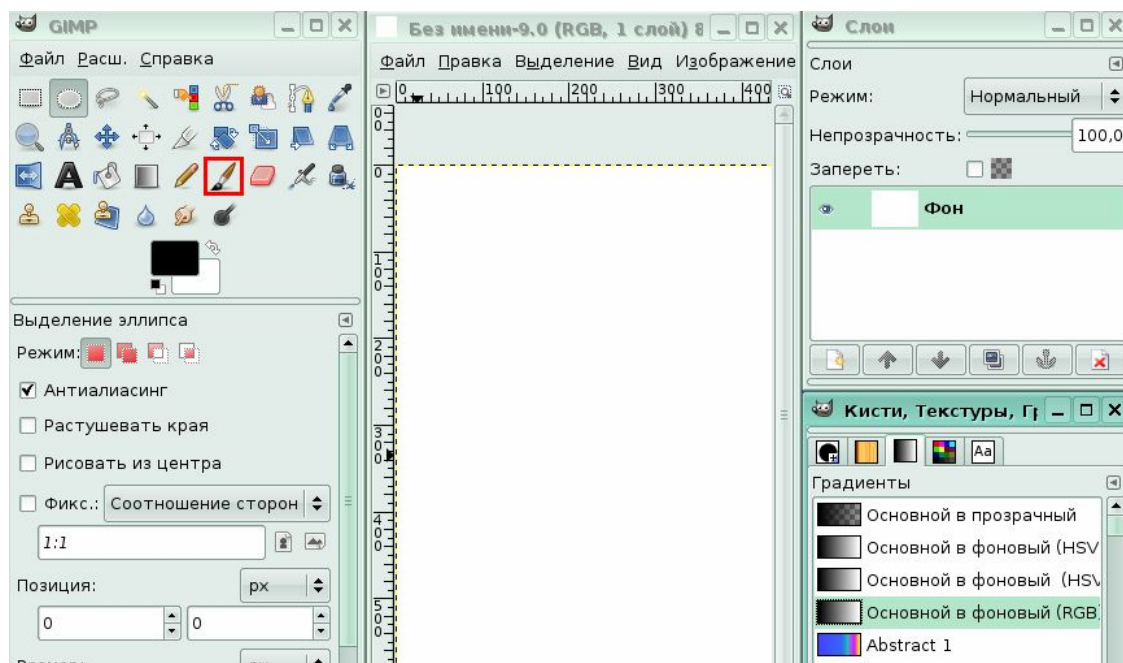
GIMP

Файл Расш. Справка

Выделение эллипса

Режим:

Антиалиасинг

Растушевать края

Рисовать из центра

Фикс.: Соотношение сторон

1:1

Позиция: px

0 0

Без имени-9.0 (RGB, 1 слой) 8

Файл Правка Выделение Вид Изображение

0 100 200 300 400

0
100
200
300
400
500

Слои

Слои

Режим: Нормальный

Непрозрачность: 100,0

Запереть:

Фон

Кисти, Текстуры, Г

Aa

Градиенты

Основной в прозрачный

Основной в фоновый (HSV

Основной в фоновый (HSV

Основной в фоновый (RGB)

Abstract 1